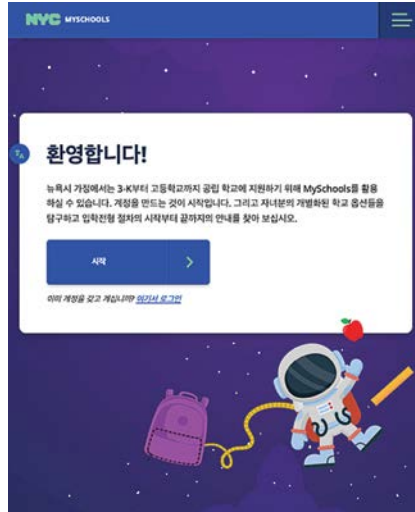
NYC MYSCHOOLS

환영합니다!

뉴욕시 가정에서는 3-K부터 고등학교까지 공립 학교에 지원하기 위해 MySchools를 활용하실 수 있습니다. 계정을 만드는 것이 시작입니다. 그리고 자녀분의 개별화된 학교 옵션들을 탐구하고 입학전형 절차의 시작부터 끝까지의 안내를 찾아 보십시오.

시작 >

이미 계정을 갖고 계십니까? 여기서 로그인